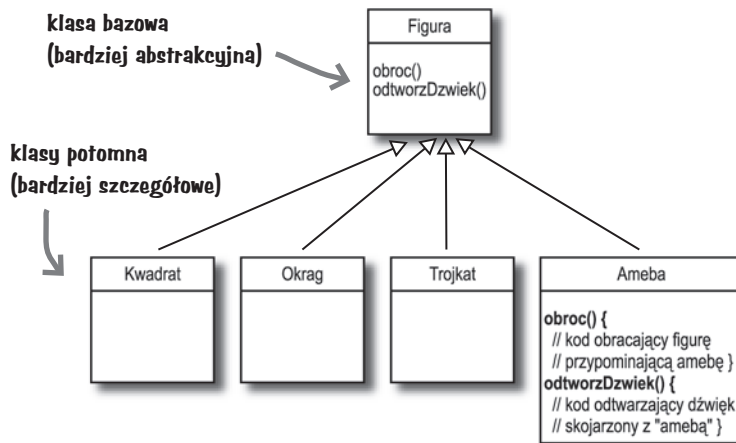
klasa bazowa
(bardziej abstrakcyjna)

Figura

obroc()
odtworzDzwiek()

klasy potomna
(bardziej szczegółowe)

Kwadrat

Okrag

Trojkat

Ameba

obroc() {
// kod obracający figurę
// przypominającą amebę }
odtworzDzwiek() {
// kod odtwarzający dźwięk
// skojarzony z "amebą" }